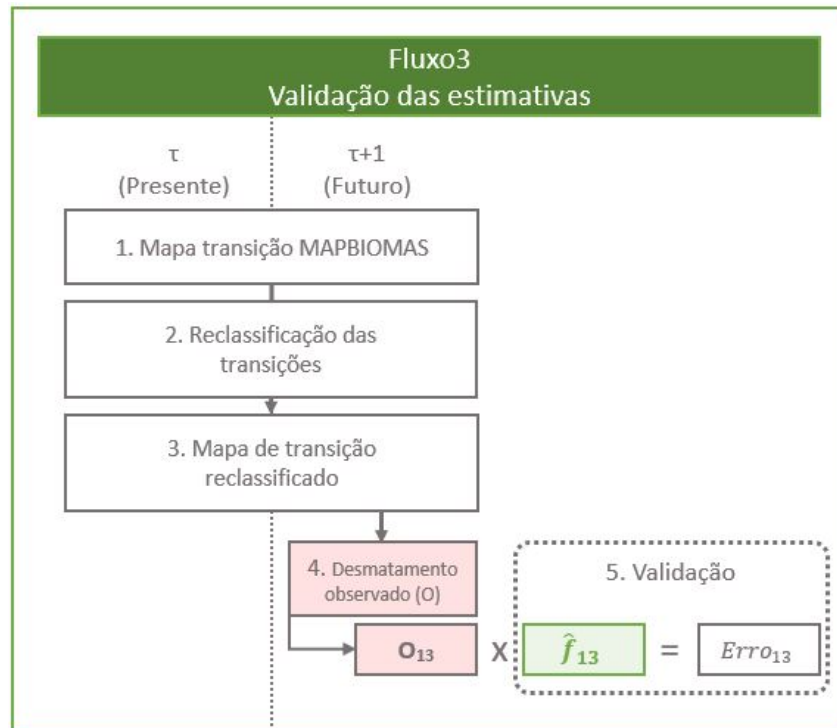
Fluxo3
Validação das estimativas

τ
(Presente)

τ+1
(Futuro)

1. Mapa transição MAPBIOMAS

2. Reclassificação das transições

3. Mapa de transição reclassificado

4. Desmatamento observado (O)

5. Validação

$O_{13}$ X $\hat{f}_{13}$ = $Erro_{13}$